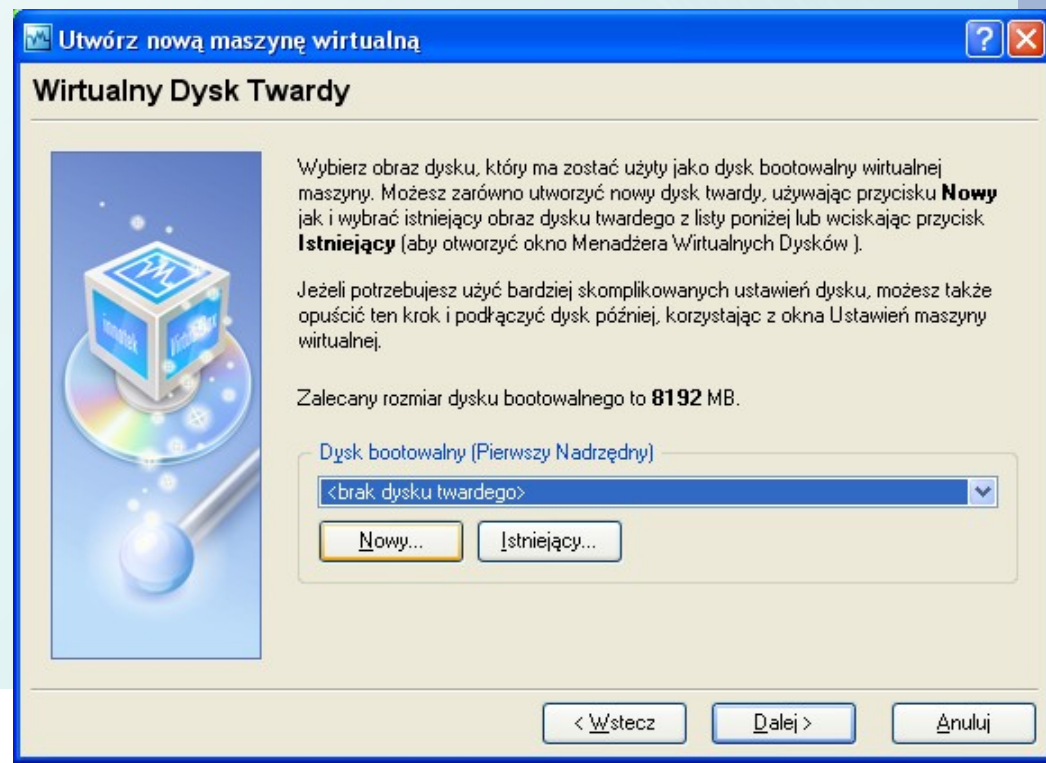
Utwórz nową maszynę wirtualną

Wirtualny Dysk Twardy

Wybierz obraz dysku, który ma zostać użyty jako dysk bootowalny wirtualnej maszyny. Możesz zarówno utworzyć nowy dysk twardy, używając przycisku **Nowy** jak i wybrać istniejący obraz dysku twardego z listy poniżej lub wciskając przycisk **Istniejący** (aby otworzyć okno Menadżera Wirtualnych Dysków ).

Jeżeli potrzebujesz użyć bardziej skomplikowanych ustawień dysku, możesz także opuścić ten krok i podłączyć dysk później, korzystając z okna Ustawień maszyny wirtualnej.

Zalecany rozmiar dysku bootowalnego to **8192** MB.

Dysk bootowalny (Pierwszy Nadrzędny)

<brak dysku twardego>

Nowy...

Istniejący...

< Wstecz

Dalej >

Anuluj